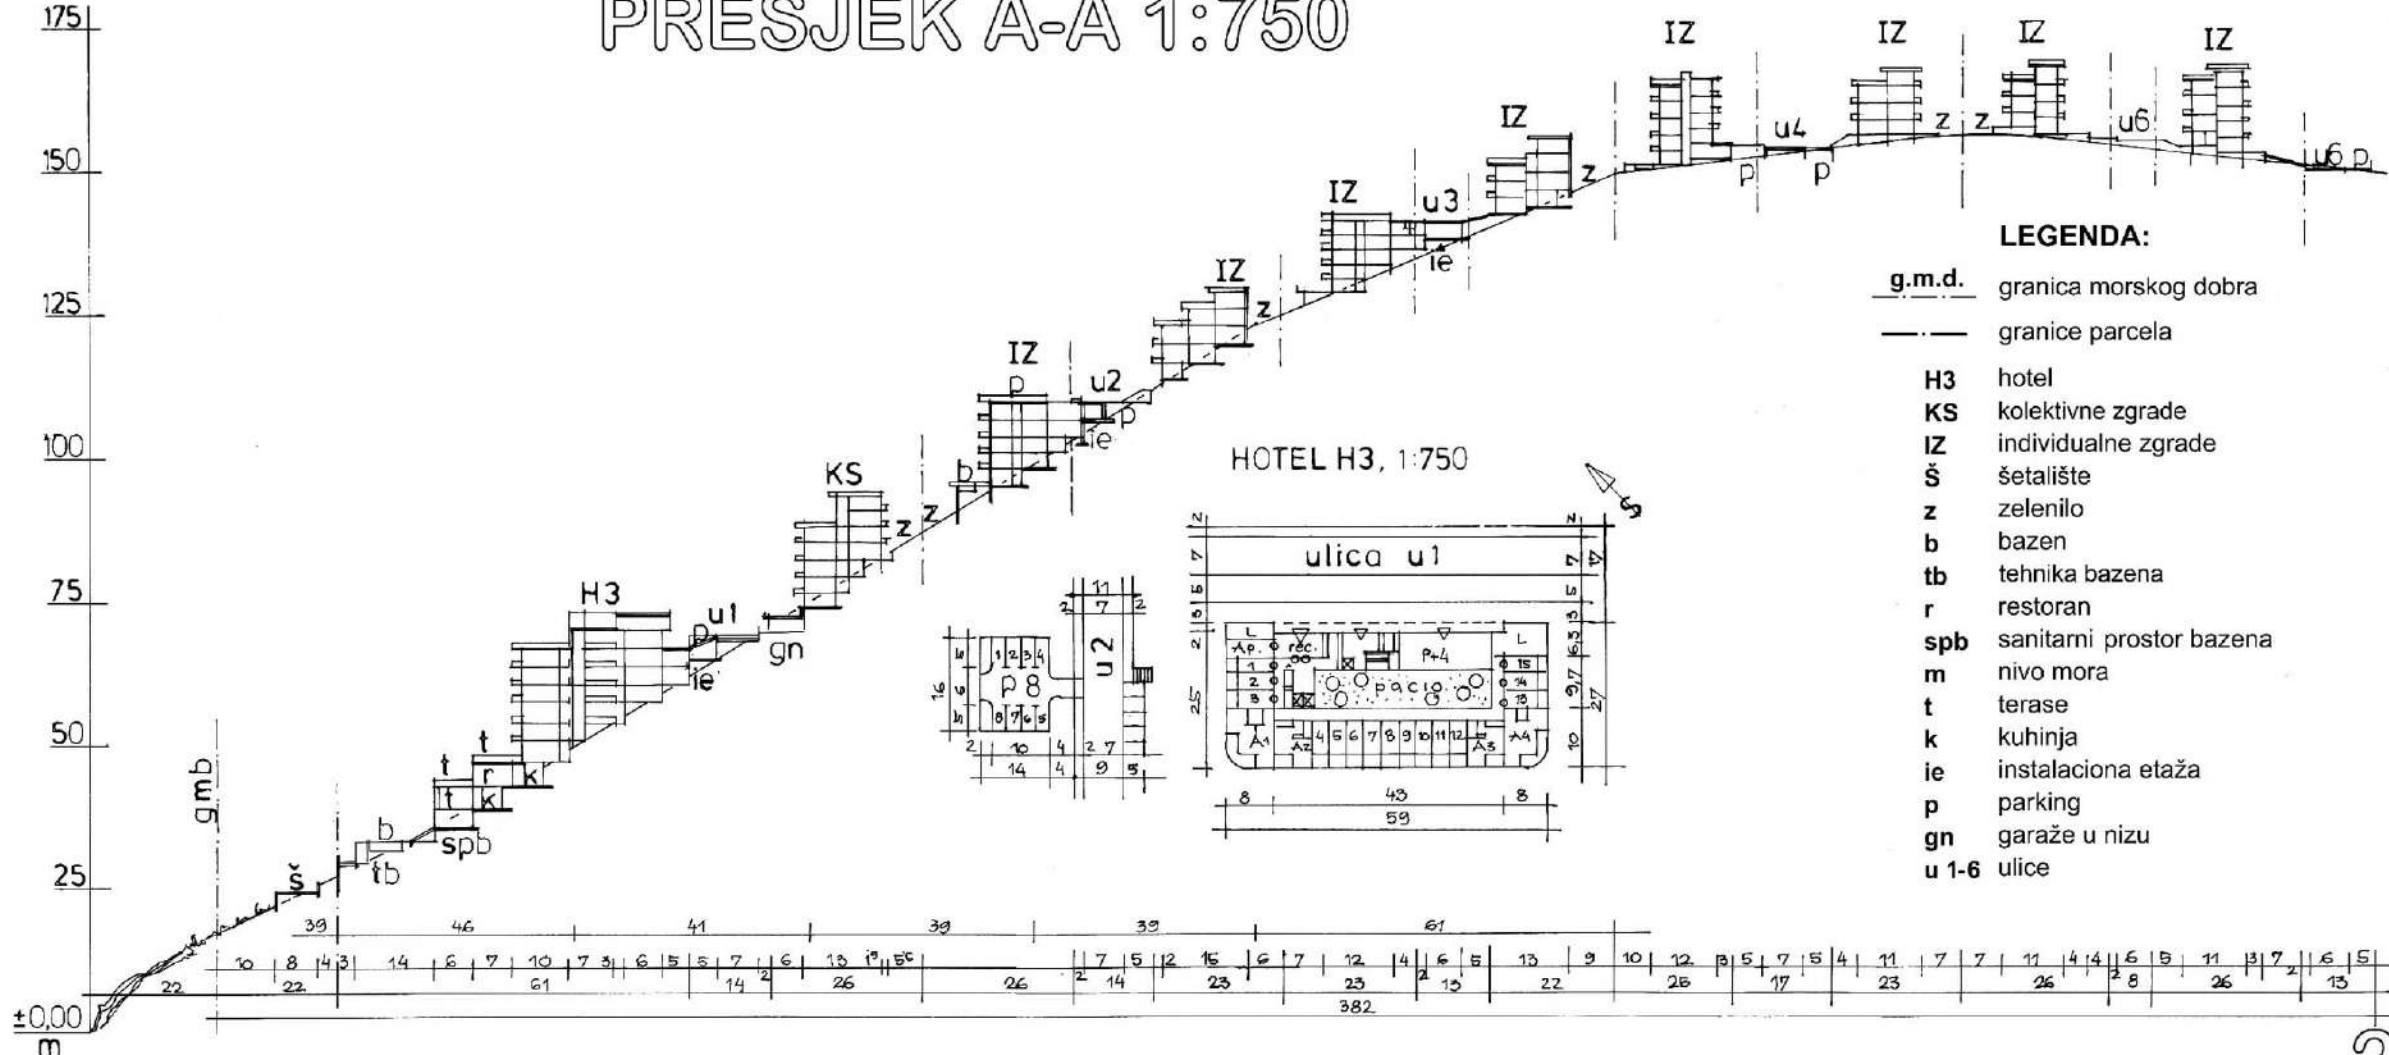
PRESJEK A-A 1:750

175
150
125
100
75
50
25
±0,00
m

gmb
š
tb
b
spb
t
t
r
k
k
H3
u1
p
ie
gn
KS
z
z
b
IZ
p
u2
p
ie
IZ
z
IZ
u3
ie
IZ
z
IZ
u4
p
p
IZ
z
z
IZ
u6
IZ
u6 p

LEGENDA:
g.m.d. granica morskog dobra
granice parcela
H3 hotel
KS kolektivne zgrade
IZ individualne zgrade
Š šetalište
z zelenilo
b bazen
tb tehnika bazena
r restoran
spb sanitarni prostor bazena
m nivo mora
t terase
k kuhinja
ie instalaciona etaža
p parking
gn garaže u nizu
u 1-6 ulice

HOTEL H3, 1:750
ulica u1
Ap. rec. P+4 pacio
L L
1 2 3 15 14 13
A1 A2 4 5 6 7 8 9 10 11 12 A3 A4
8 43 8
59
2 7 5 3 2 25
2 7 5 3 6,3 9,7 10 27
P 8
u 2
1 2 3 4 8 7 6 5
11 2 7 2
16
2 10 4 2 7
14 4 9 5

39 46 41 39 39 61
10 8 4 3 14 6 7 10 7 3 6 5 5 7 6 13 5
22 22 61 14 2 26 26 2 14 23 2 13 22 28 17 23 26 2 8 26 13
7 5 2 15 6 7 12 4 6 5 13 9 10 12 3 5 7 5 4 11 7 7 11 4 4 6 5 11 3 7 2 6 5
382